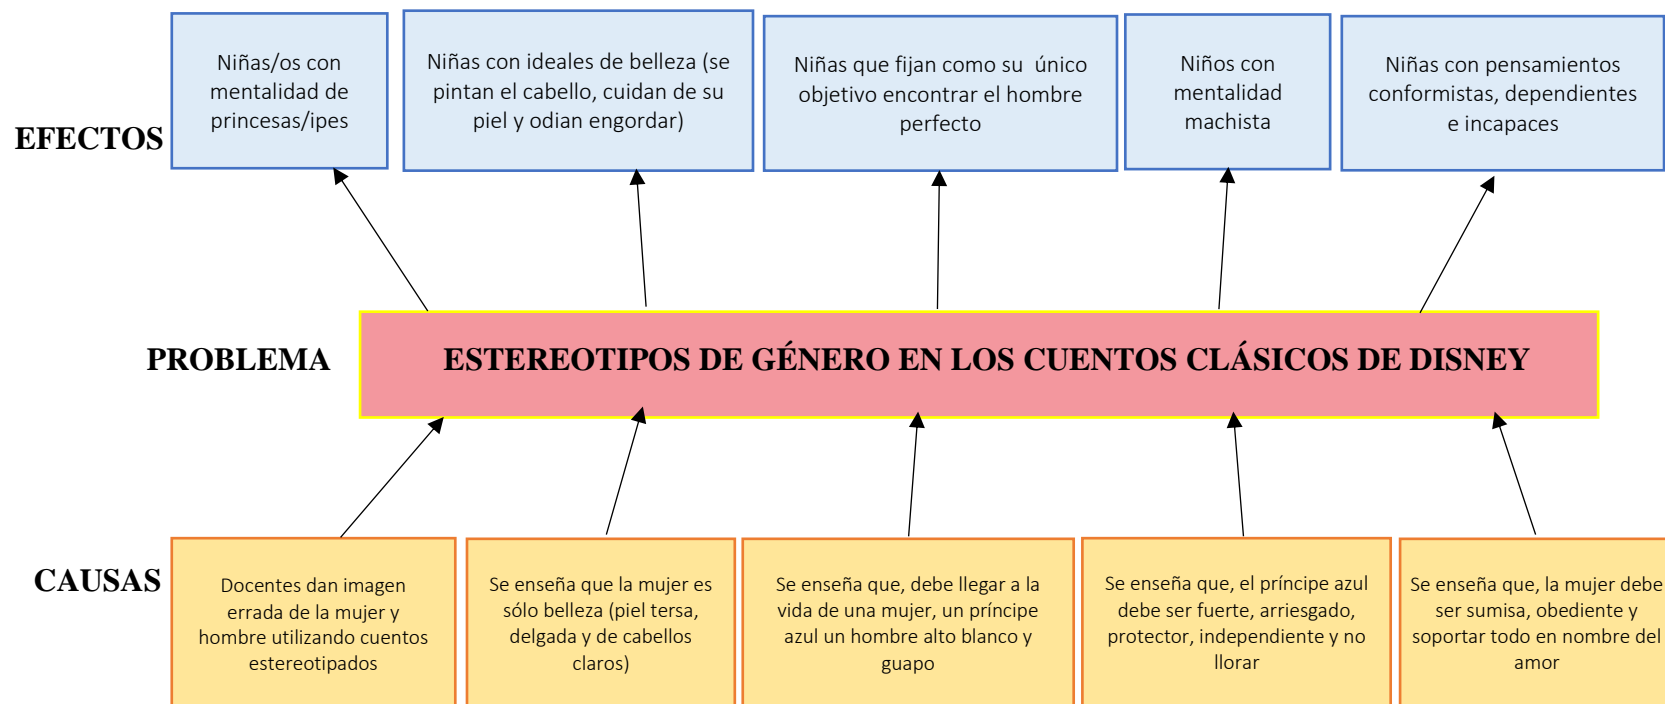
EFECTOS

Niñas/os con mentalidad de princesas/ipes

Niñas con ideales de belleza (se pintan el cabello, cuidan de su piel y odian engordar)

Niñas que fijan como su único objetivo encontrar el hombre perfecto

Niños con mentalidad machista

Niñas con pensamientos conformistas, dependientes e incapaces

PROBLEMA

ESTEREOTIPOS DE GÉNERO EN LOS CUENTOS CLÁSICOS DE DISNEY

CAUSAS

Docentes dan imagen errada de la mujer y hombre utilizando cuentos estereotipados

Se enseña que la mujer es sólo belleza (piel tersa, delgada y de cabellos claros)

Se enseña que, debe llegar a la vida de una mujer, un príncipe azul un hombre alto blanco y guapo

Se enseña que, el príncipe azul debe ser fuerte, arriesgado, protector, independiente y no llorar

Se enseña que, la mujer debe ser sumisa, obediente y soportar todo en nombre del amor